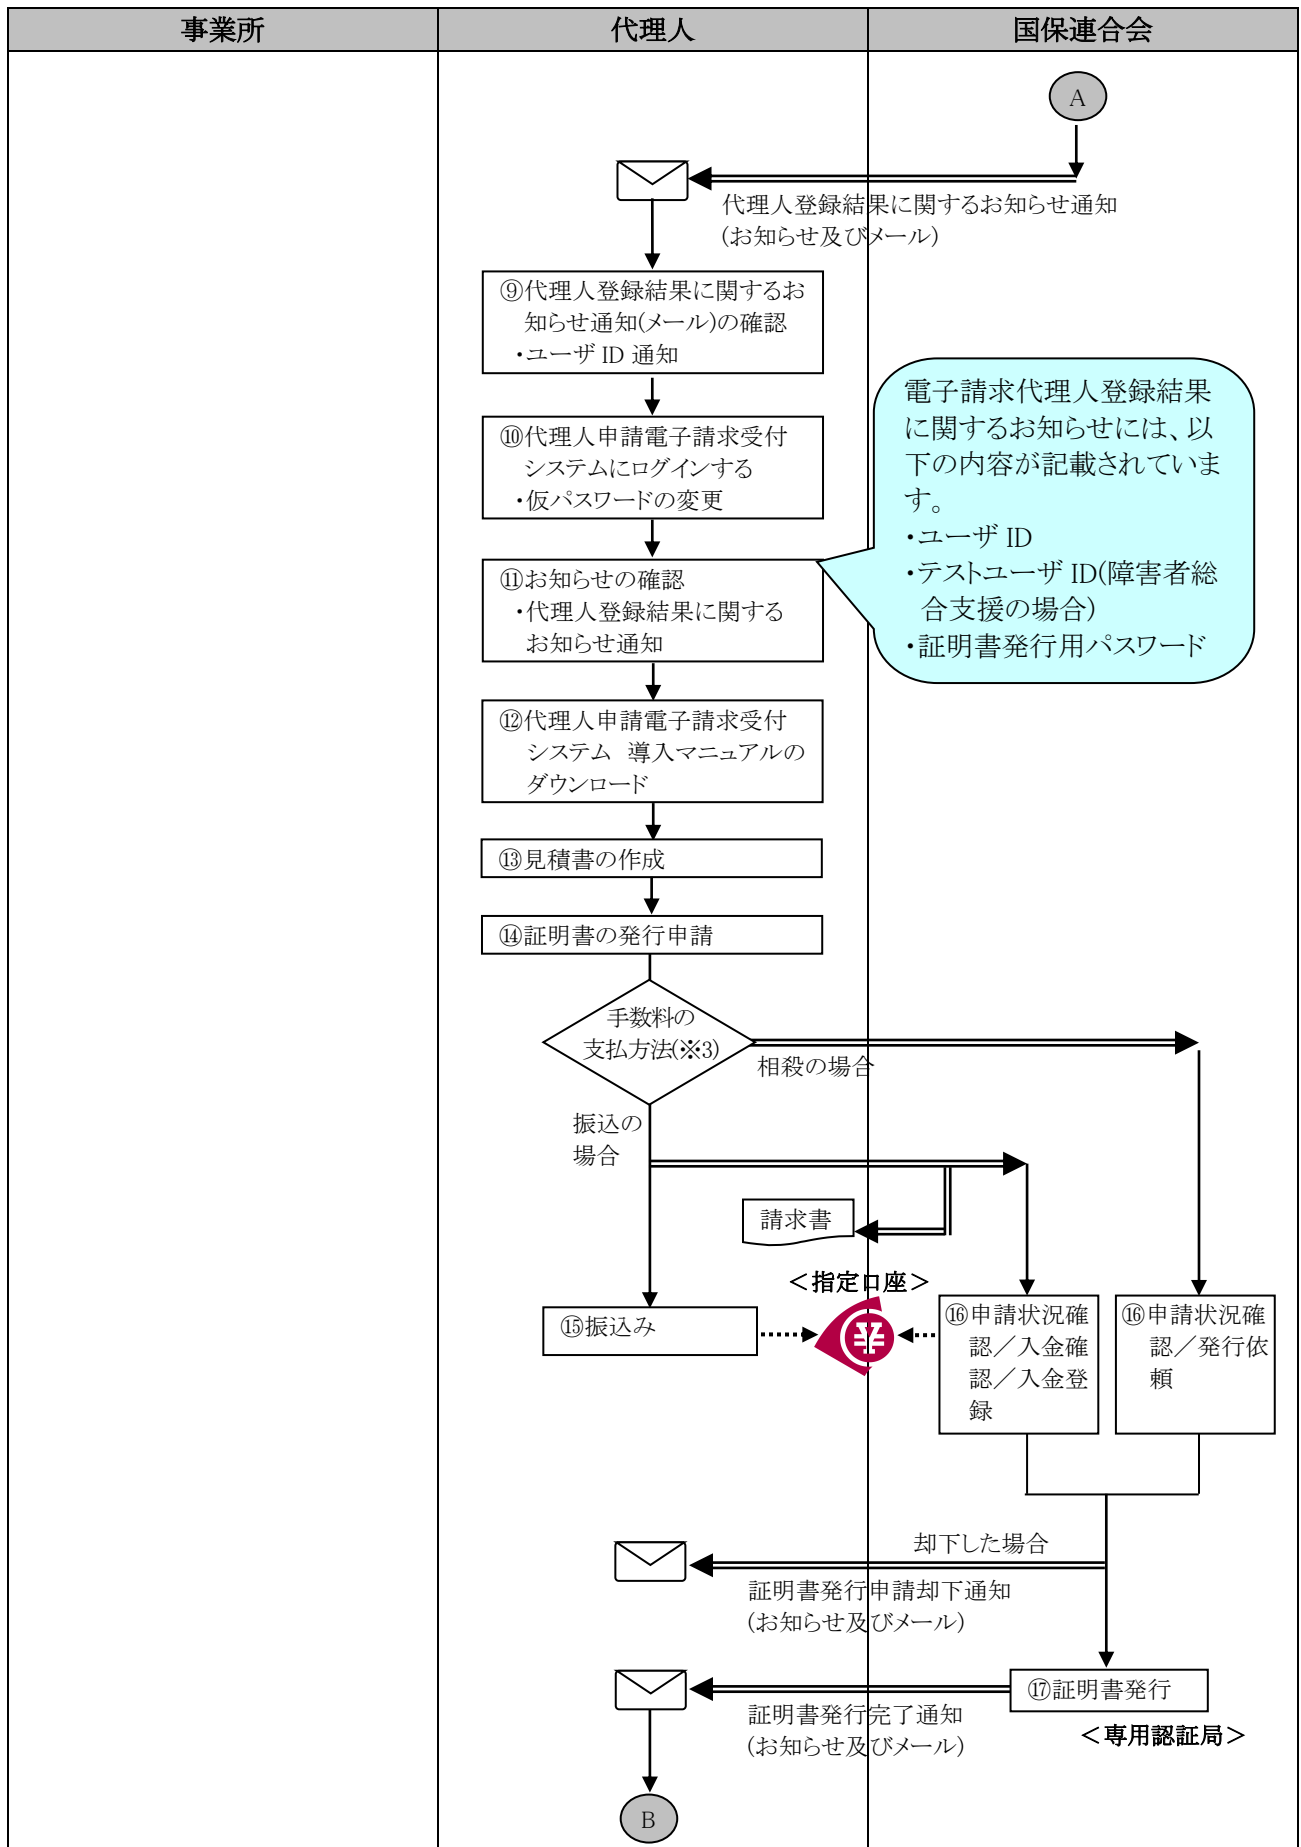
| 事業所 | 代理人 | 国保連合会 |
|---|---|---|

A

代理人登録結果に関するお知らせ通知
(お知らせ及びメール)

⑨代理人登録結果に関するお知らせ通知(メール)の確認
・ユーザ ID 通知

⑩代理人申請電子請求受付システムにログインする
・仮パスワードの変更

電子請求代理人登録結果に関するお知らせには、以下の内容が記載されています。
・ユーザ ID
・テストユーザ ID(障害者総合支援の場合)
・証明書発行用パスワード

⑪お知らせの確認
・代理人登録結果に関するお知らせ通知

⑫代理人申請電子請求受付システム 導入マニュアルのダウンロード

⑬見積書の作成

⑭証明書の発行申請

手数料の支払方法(※3)

相殺の場合

振込の場合

請求書

<指定口座>

⑮振込み

⑯申請状況確認/入金確認/入金登録

⑯申請状況確認/発行依頼

却下した場合

証明書発行申請却下通知
(お知らせ及びメール)

⑰証明書発行

証明書発行完了通知
(お知らせ及びメール)

<専用認証局>

B